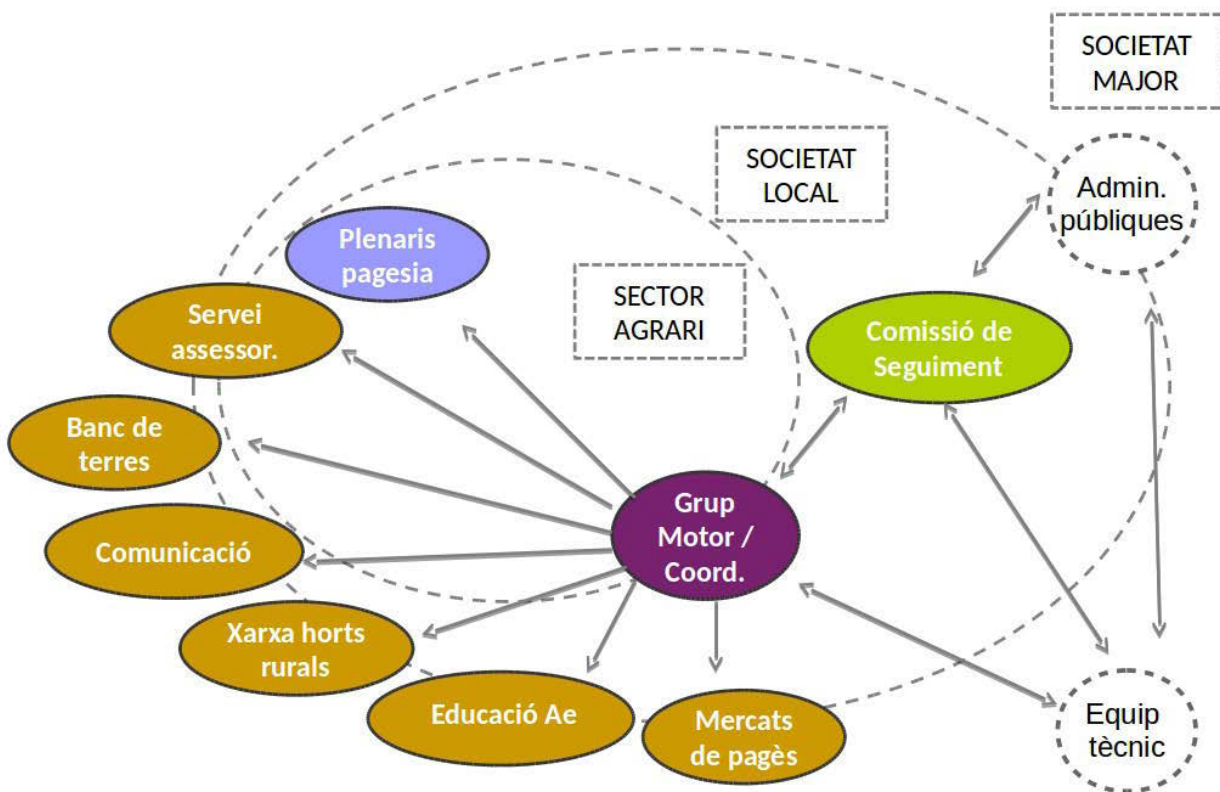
SOCIETAT MAJOR

SOCIETAT LOCAL

SECTOR AGRARI

Admin. públiques

Plenaris pagesia

Servei assessor.

Banc de terres

Comunicació

Xarxa horts rurals

Educació Ae

Mercats de pagès

Grup Motor / Coord.

Comissió de Seguiment

Equip tècnic